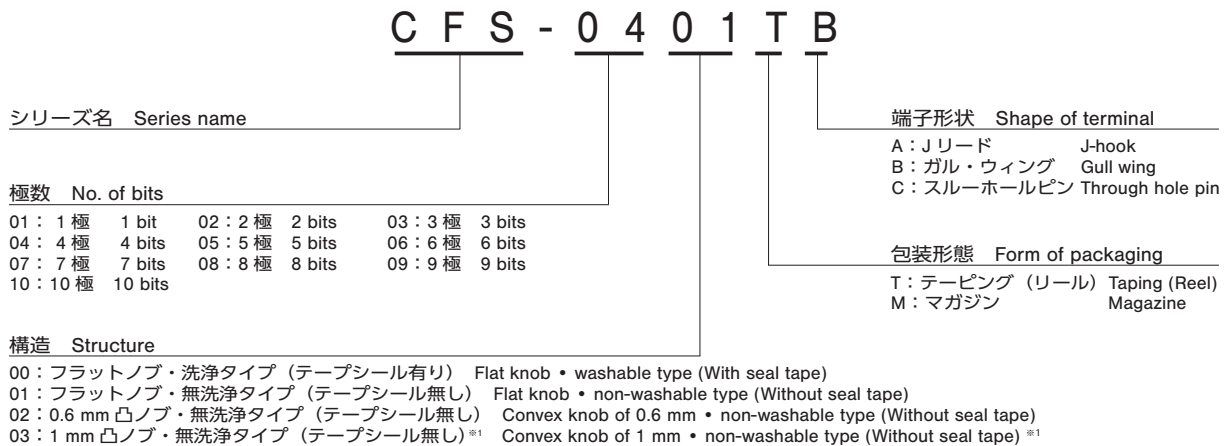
C F S - 0 4 0 1 T B

シリーズ名 Series name

端子形状 Shape of terminal

A：Jリード J-hook
B：ガル・ウィング Gull wing
C：スルーホールピン Through hole pin

極数 No. of bits

01： 1極 1 bit 02：2極 2 bits 03：3極 3 bits
04： 4極 4 bits 05：5極 5 bits 06：6極 6 bits
07： 7極 7 bits 08：8極 8 bits 09：9極 9 bits
10：10極 10 bits

包装形態 Form of packaging

T：テーピング（リール） Taping (Reel)
M：マガジン Magazine

構造 Structure

00：フラットノブ・洗浄タイプ（テープシール有り） Flat knob • washable type (With seal tape)
01：フラットノブ・無洗浄タイプ（テープシール無し） Flat knob • non-washable type (Without seal tape)
02：0.6 mm 凸ノブ・無洗浄タイプ（テープシール無し） Convex knob of 0.6 mm • non-washable type (Without seal tape)
03：1 mm 凸ノブ・無洗浄タイプ（テープシール無し）※1 Convex knob of 1 mm • non-washable type (Without seal tape) ※1